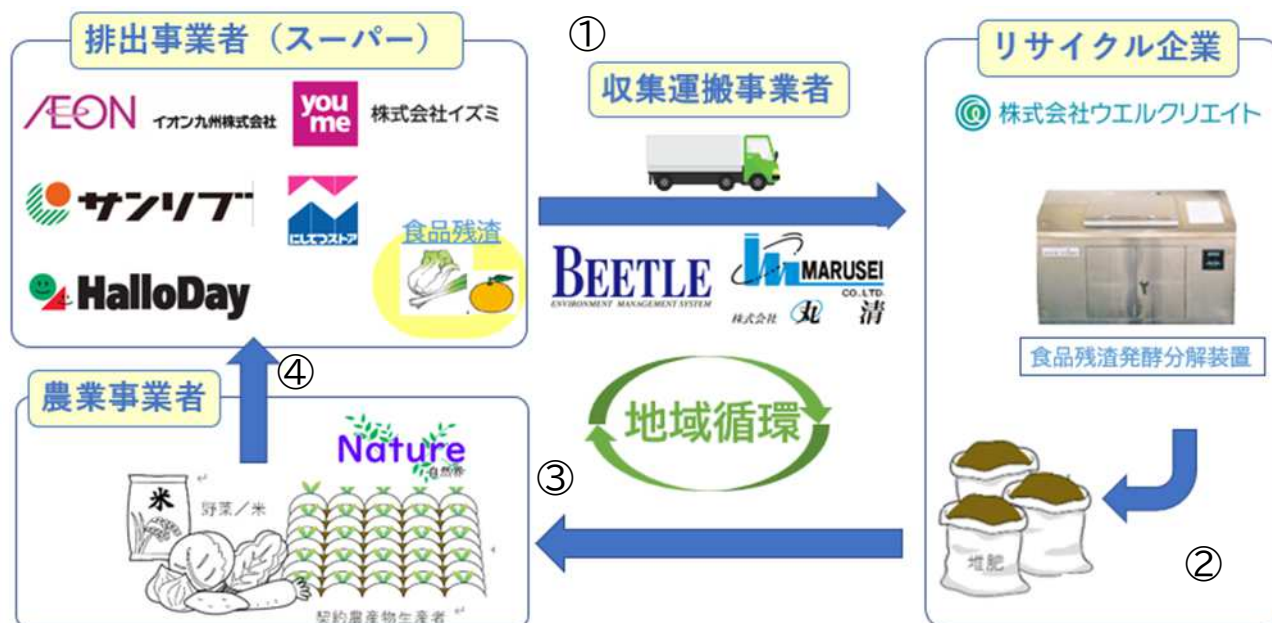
排出事業者（スーパー）

ÆON イオン九州株式会社

you me 株式会社イズミ

サンリブ

にしてつストア

食品残渣

HalloDay

①

収集運搬事業者

BEETLE ENVIRONMENT MANAGEMENT SYSTEM

MARUSEI CO.,LTD. 株式会社 丸清

リサイクル企業

株式会社ウエルクリエイト

食品残渣発酵分解装置

地域循環

④

③

②

農業事業者

Nature 自然界

米

野菜／米

契約農産物生産者

堆肥